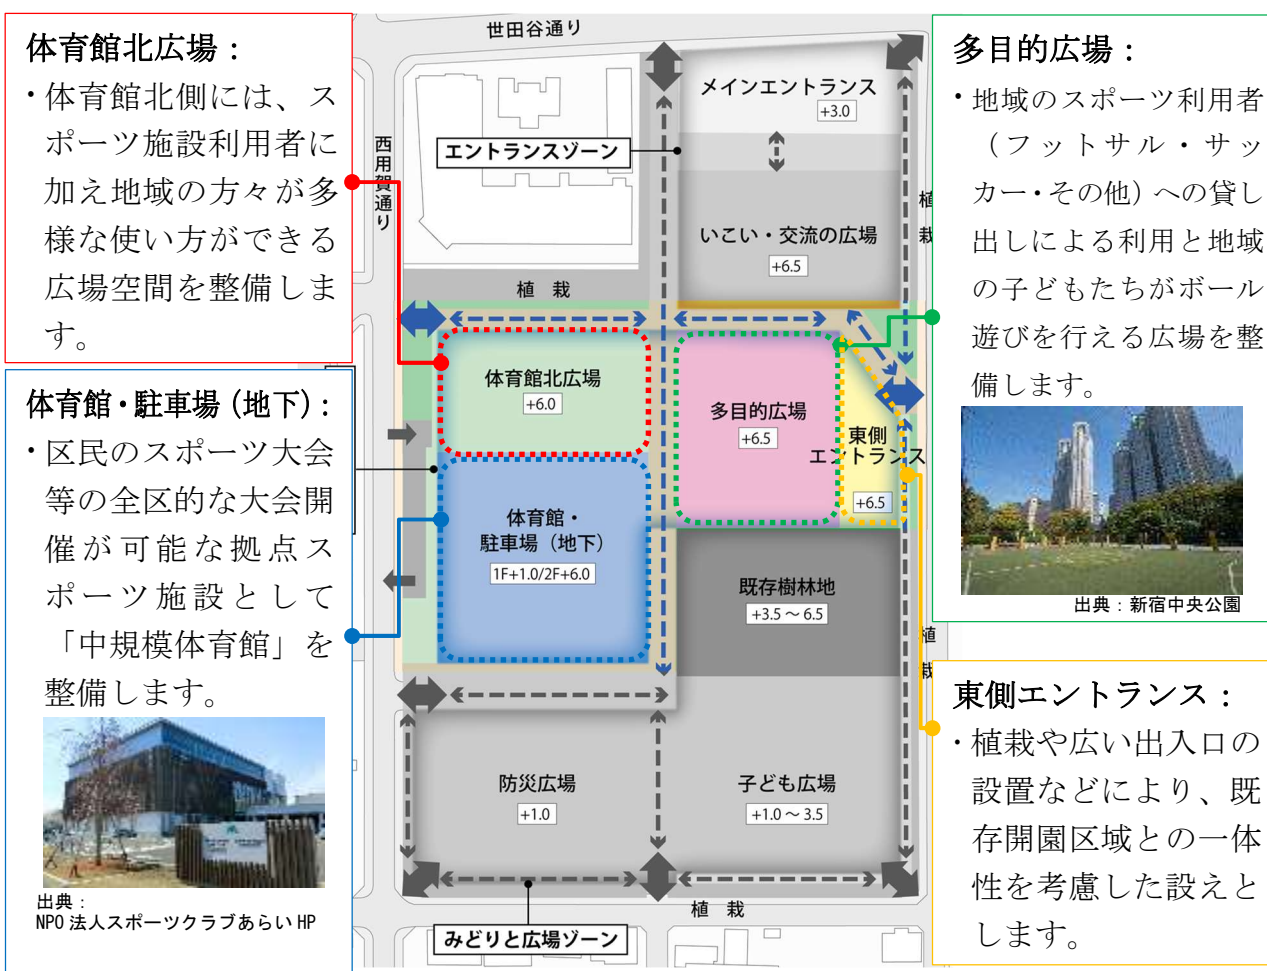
体育館北広場：

・体育館北側には、スポーツ施設利用者に加え地域の方々が多様な使い方ができる広場空間を整備します。

体育館・駐車場（地下）：

・区民のスポーツ大会等の全区的な大会開催が可能な拠点スポーツ施設として「中規模体育館」を整備します。

出典：
NPO 法人スポーツクラブあらい HP

世田谷通り

西用賀通り

エントランスゾーン

メインエントランス
+3.0

いこい・交流の広場
+6.5

植栽

植栽

体育館北広場
+6.0

多目的広場
+6.5

東側エントランス
+6.5

体育館・駐車場（地下）
1F+1.0/2F+6.0

既存樹林地
+3.5～6.5

植栽

防災広場
+1.0

子ども広場
+1.0～3.5

植栽

みどりと広場ゾーン

多目的広場：

・地域のスポーツ利用者（フットサル・サッカー・その他）への貸し出しによる利用と地域の子どもたちがボール遊びを行える広場を整備します。

出典：新宿中央公園

東側エントランス：

・植栽や広い出入口の設置などにより、既存開園区域との一体性を考慮した設えとします。